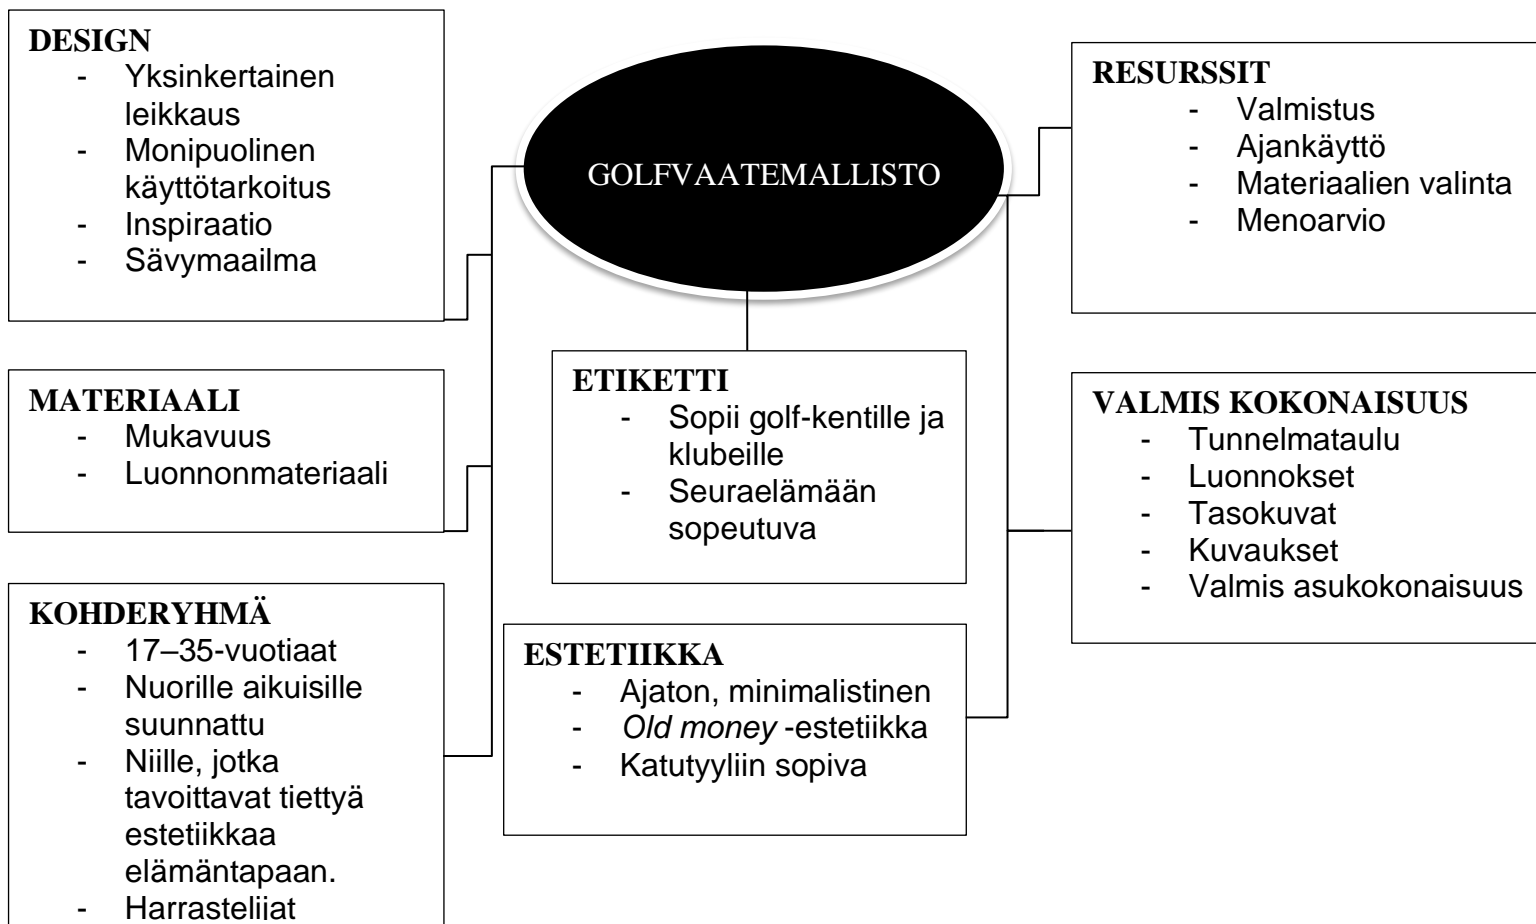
DESIGN
- Yksinkertainen leikkaus
- Monipuolinen käyttötarkoitus
- Inspiraatio
- Sävymaailma

GOLFVAATEMALLISTO

RESURSSIT
- Valmistus
- Ajankäyttö
- Materiaalien valinta
- Menoarvio

MATERIAALI
- Mukavuus
- Luonnonmateriaali

ETIKETTI
- Sopii golf-kentille ja klubeille
- Seuraelämään sopeutuva

VALMIS KOKONAISUUS
- Tunnelmataulu
- Luonnokset
- Tasokuvat
- Kuvaukset
- Valmis asukokonaisuus

KOHDERYHMÄ
- 17–35-vuotiaat
- Nuorille aikuisille suunnattu
- Niille, jotka tavoittavat tiettyä estetiikkaa elämäntapaan.
- Harrastelijat

ESTETIIKKA
- Ajaton, minimalistinen
- *Old money* -estetiikka
- Katutyyliin sopiva